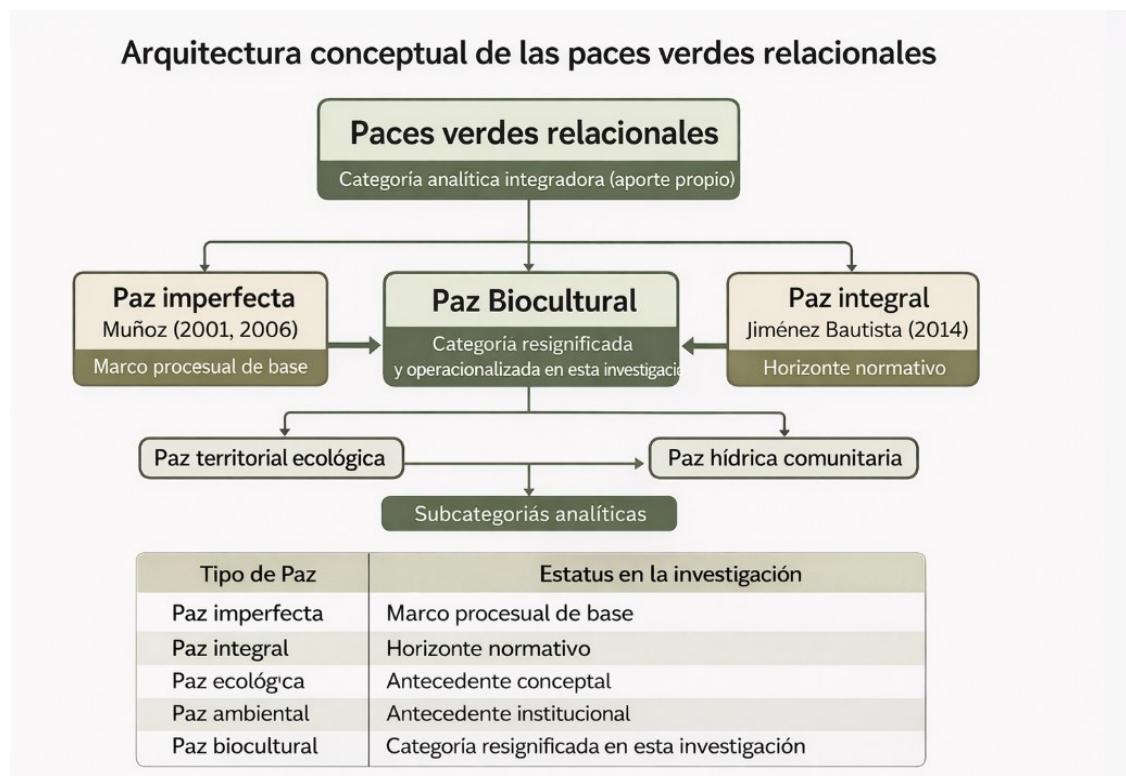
Arquitectura conceptual de las paces verdes relacionales

Paces verdes relacionales
Categoría analítica integradora (aporte propio)

Paz imperfecta
Muñoz (2001, 2006)
Marco procesual de base

Paz Biocultural
Categoría resignificada y operacionalizada en esta investigaci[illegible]

Paz integral
Jiménez Bautista (2014)
Horizonte normativo

Paz territorial ecológica

Paz hídrica comunitaria

Subcategoriás analíticas

| Tipo de Paz | Estatus en la investigación |
|---|---|
| Paz imperfecta | Marco procesual de base |
| Paz integral | Horizonte normativo |
| Paz ecológica | Antecedente conceptal |
| Paz ambiental | Antecedente institucional |
| Paz biocultural | Categoría resignificada en esta investigación |